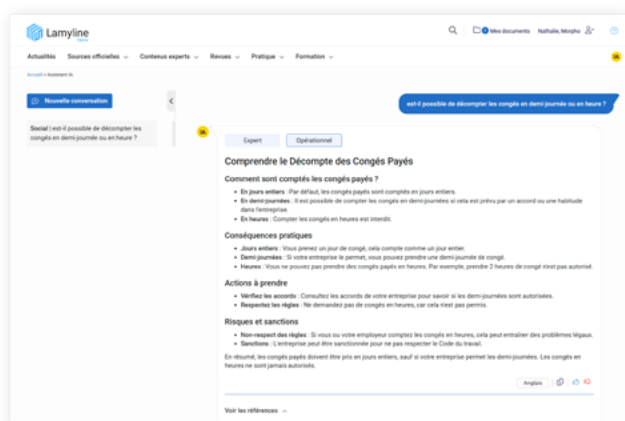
Lamyline

Mes documents Nathalie, Morpho

Actualités Sources officielles Contenus experts Revues Pratique Formation

IA

Accueil > Assistant IA

Nouvelle conversation

Social | est-il possible de décompter les congés en demi-journée ou en heure ?

est-il possible de décompter les congés en demi-journée ou en heure ?

IA

Expert Opérationnel

Comprendre le Décompte des Congés Payés

Comment sont comptés les congés payés ?

- En jours entiers : Par défaut, les congés payés sont comptés en jours entiers.
- En demi-journées : Il est possible de compter les congés en demi-journées si cela est prévu par un accord ou une habitude dans l'entreprise.
- En heures : Compter les congés en heures est interdit.

Conséquences pratiques

- Jours entiers : Vous prenez un jour de congé, cela compte comme un jour entier.
- Demi-journées : Si votre entreprise le permet, vous pouvez prendre une demi-journée de congé.
- Heures : Vous ne pouvez pas prendre des congés payés en heures. Par exemple, prendre 2 heures de congé n'est pas autorisé.

Actions à prendre

- Vérifiez les accords : Consultez les accords de votre entreprise pour savoir si les demi-journées sont autorisées.
- Respectez les règles : Ne demandez pas de congés en heures, car cela n'est pas permis.

Risques et sanctions

- Non-respect des règles : Si vous ou votre employeur comptez les congés en heures, cela peut entraîner des problèmes légaux.
- Sanctions : L'entreprise peut être sanctionnée pour ne pas respecter le Code du travail.

En résumé, les congés payés doivent être pris en jours entiers, sauf si votre entreprise permet les demi-journées. Les congés en heures ne sont jamais autorisés.

Anglais

Voir les références